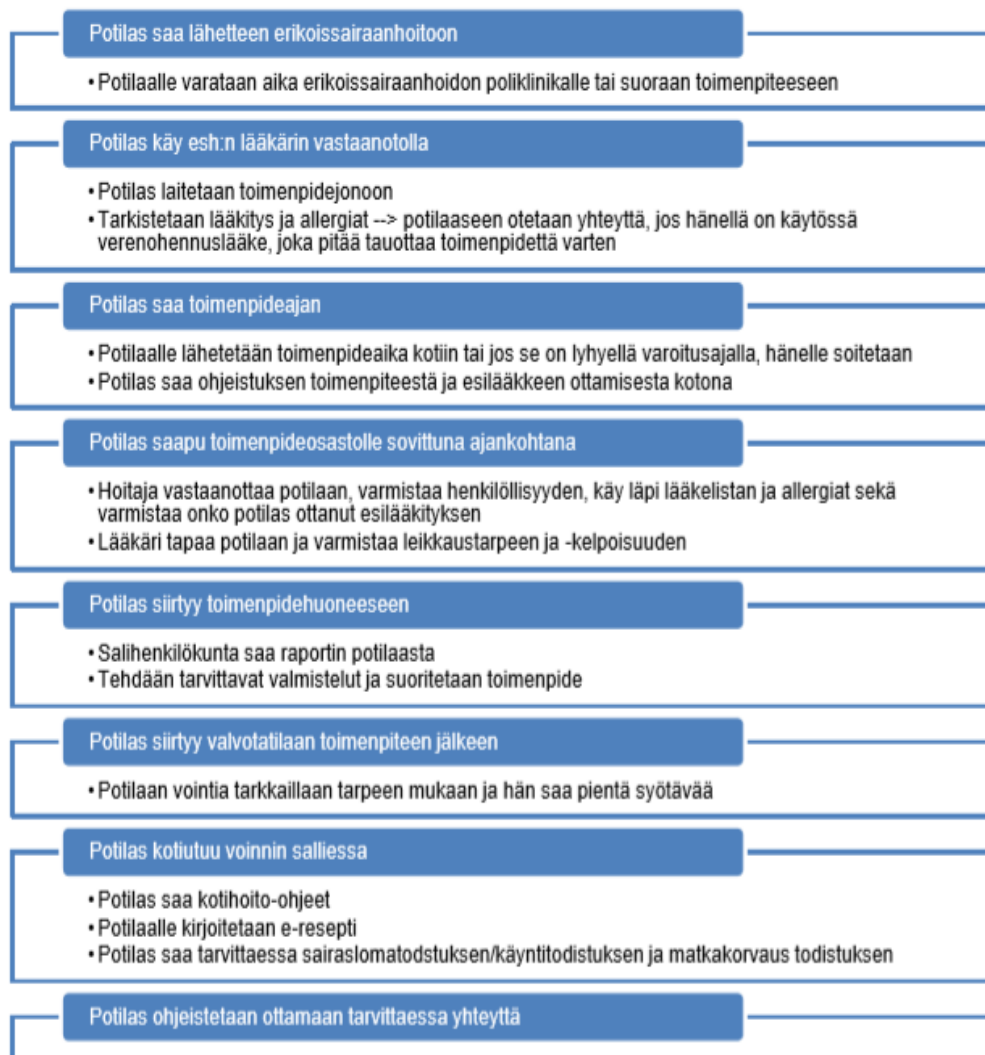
Potilas saa lähetteen erikoissairaanhoitoon

• Potilaalle varataan aika erikoissairaanhoidon poliklinikalle tai suoraan toimenpiteeseen

Potilas käy esh:n lääkärin vastaanotolla

• Potilas laitetaan toimenpidejonoon
• Tarkistetaan lääkitys ja allergiat --> potilaaseen otetaan yhteyttä, jos hänellä on käytössä verenohennuslääke, joka pitää tauottaa toimenpidettä varten

Potilas saa toimenpideajan

• Potilaalle lähetetään toimenpideaika kotiin tai jos se on lyhyellä varoitusajalla, hänelle soitetaan
• Potilas saa ohjeistuksen toimenpiteestä ja esilääkkeen ottamisesta kotona

Potilas saapu toimenpideosastolle sovittuna ajankohtana

• Hoitaja vastaanottaa potilaan, varmistaa henkilöllisyyden, käy läpi lääkelistan ja allergiat sekä varmistaa onko potilas ottanut esilääkityksen
• Lääkäri tapaa potilaan ja varmistaa leikkaustarpeen ja -kelpoisuuden

Potilas siirtyy toimenpidehuoneeseen

• Salihenkilökunta saa raportin potilaasta
• Tehdään tarvittavat valmistelut ja suoritetaan toimenpide

Potilas siirtyy valvotatilaan toimenpiteen jälkeen

• Potilaan vointia tarkkaillaan tarpeen mukaan ja hän saa pientä syötävää

Potilas kotiutuu voinnin salliessa

• Potilas saa kotihoito-ohjeet
• Potilaalle kirjoitetaan e-resepti
• Potilas saa tarvittaessa sairaslomatodstuksen/käyntitodistuksen ja matkakorvaus todistuksen

Potilas ohjeistetaan ottamaan tarvittaessa yhteyttä